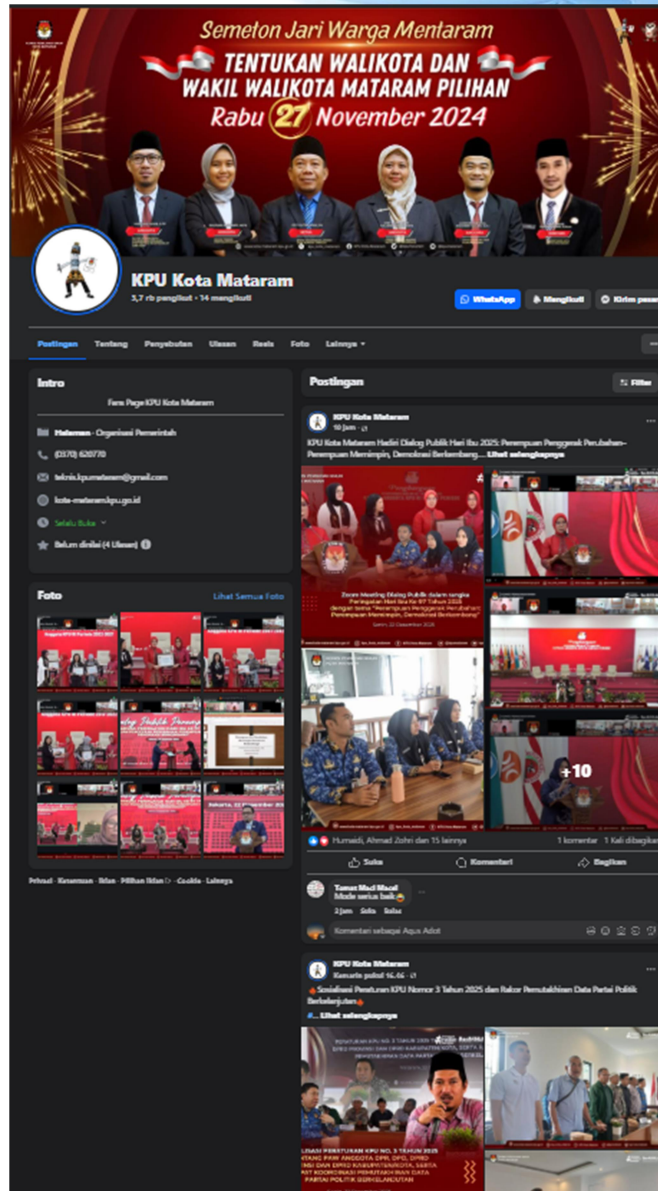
Semeton Jari Warga Mentaram
TENTUKAN WALIKOTA DAN WAKIL WALIKOTA MATARAM PILIHAN
Rabu 27 November 2024

KPU Kota Mataram
3,7 rb pengikut · 14 mengikuti

WhatsApp
Mengikuti
Kirim pesan

Postingan
Tentang
Penyebutan
Ulasan
Reels
Foto
Lainnya

Intro
Fans Page KPU Kota Mataram
Halaman · Organisasi Pemerintah
(0370) 620770
teknis.kpumataram@gmail.com
kota-mataram.kpu.go.id
Selalu Buka
Belum dinilai (4 Ulasan)

Foto
Lihat Semua Foto

Privasi · Ketentuan · Iklan · Pilihan Iklan · Cookie · Lainnya

Postingan
Filter

KPU Kota Mataram
16 jam
KPU Kota Mataram Hadiri Dialog Publik Hari Ibu 2025: Perempuan Penggerak Perubahan–Perempuan Memimpin, Demokrasi Berkembang.... Lihat selengkapnya

Zoom Meeting Dialog Publik dalam rangka Peringatan Hari Ibu Ke-97 Tahun 2025 dengan tema "Perempuan Penggerak Perubahan: Perempuan Memimpin, Demokrasi Berkembang"

+10

Humaidi, Ahmad Zohri dan 15 lainnya
1 komentar 1 Kali dibagikan
Suka
Komentari
Bagikan

Tomat Madi Macel
Mode serius baik
2 jam Suka Balas

Komentari sebagai Aqua Adot

KPU Kota Mataram
Kemarin pukul 16.46
Sosialisasi Peraturan KPU Nomor 3 Tahun 2025 dan Rakor Pemutakhiran Data Partai Politik Berkelanjutan
... Lihat selengkapnya

SOSIALISASI PERATURAN KPU NO. 3 TAHUN 2025 TENTANG PAW ANGGOTA DPR, DPD, DPRD PROVINSI DAN DPRD KABUPATEN/KOTA, SERTA RAPAT KOORDINASI PEMUTAKHIRAN DATA PARTAI POLITIK BERKELANJUTAN